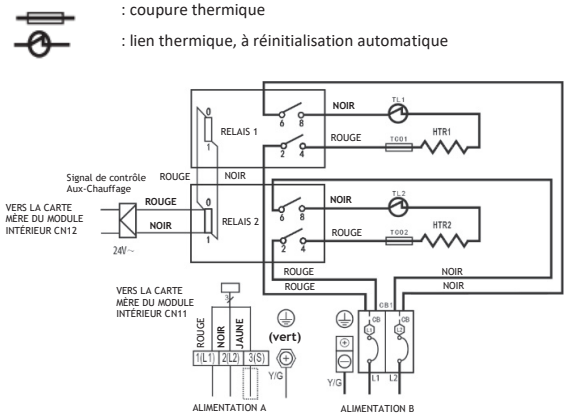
: coupure thermique

: lien thermique, à réinitialisation automatique

RELAIS 1
0
1
6
8
2
4
NOIR
ROUGE
TL1
TC01
HTR1

Signal de contrôle Aux-Chauffage
ROUGE
NOIR
VERS LA CARTE MÈRE DU MODULE INTÉRIEUR CN12
ROUGE
NOIR
24V~
RELAIS 2
0
1
6
8
2
4
NOIR
ROUGE
TL2
TC02
HTR2
ROUGE
NOIR
ROUGE
NOIR

VERS LA CARTE MÈRE DU MODULE INTÉRIEUR CN11
3
ROUGE
NOIR
JAUNE
(vert)
1(L1)
2(L2)
3(S)
Y/G
ALIMENTATION A

CB1
CB
CB
L1
L2
Y/G
ALIMENTATION B